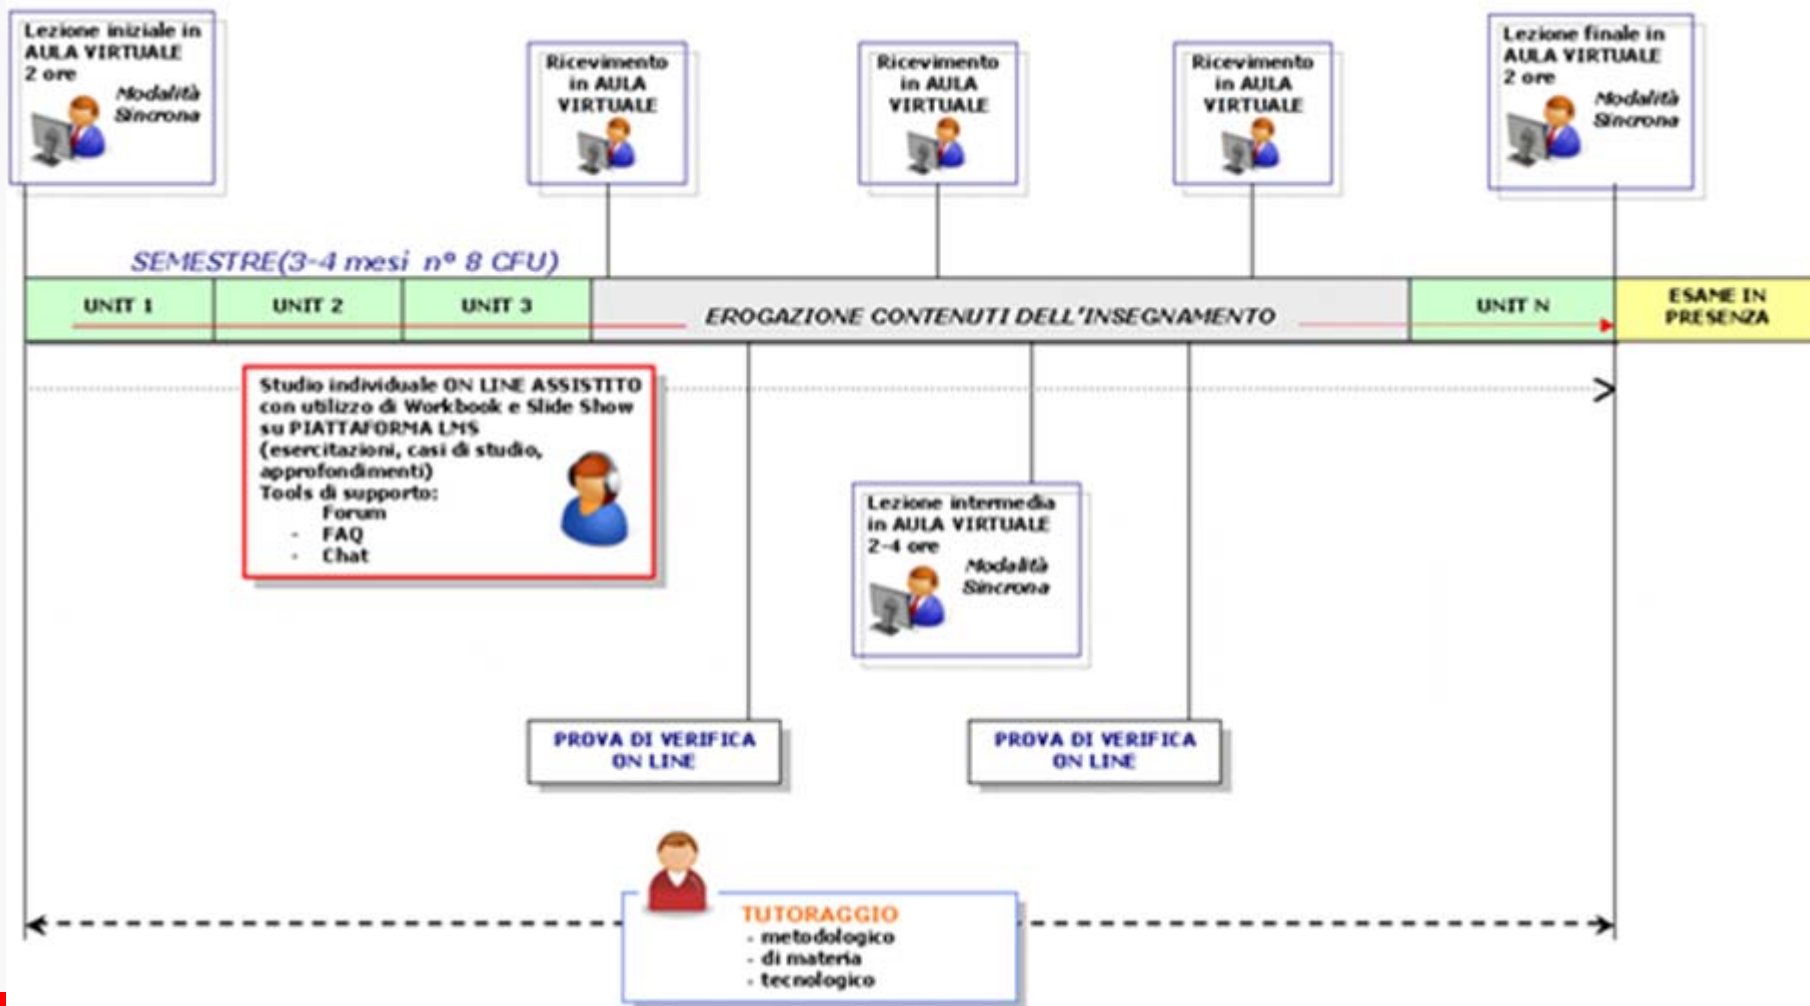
Lezione iniziale in AULA VIRTUALE 2 ore
Modalità Sincrona

Ricevimento in AULA VIRTUALE

Ricevimento in AULA VIRTUALE

Ricevimento in AULA VIRTUALE

Lezione finale in AULA VIRTUALE 2 ore
Modalità Sincrona

SEMESTRE(3-4 mesi n° 8 CFU)

| UNIT 1 | UNIT 2 | UNIT 3 | EROGAZIONE CONTENUTI DELL'INSEGNAMENTO | UNIT N | ESAME IN PRESENZA |
|---|---|---|---|---|---|

Studio individuale ON LINE ASSISTITO con utilizzo di Workbook e Slide Show su PIATTAFORMA LMS (esercitazioni, casi di studio, approfondimenti)
Tools di supporto:
- Forum
- FAQ
- Chat

Lezione intermedia in AULA VIRTUALE 2-4 ore
Modalità Sincrona

PROVA DI VERIFICA ON LINE

PROVA DI VERIFICA ON LINE

TUTORAGGIO
- metodologico
- di materia
- tecnologico